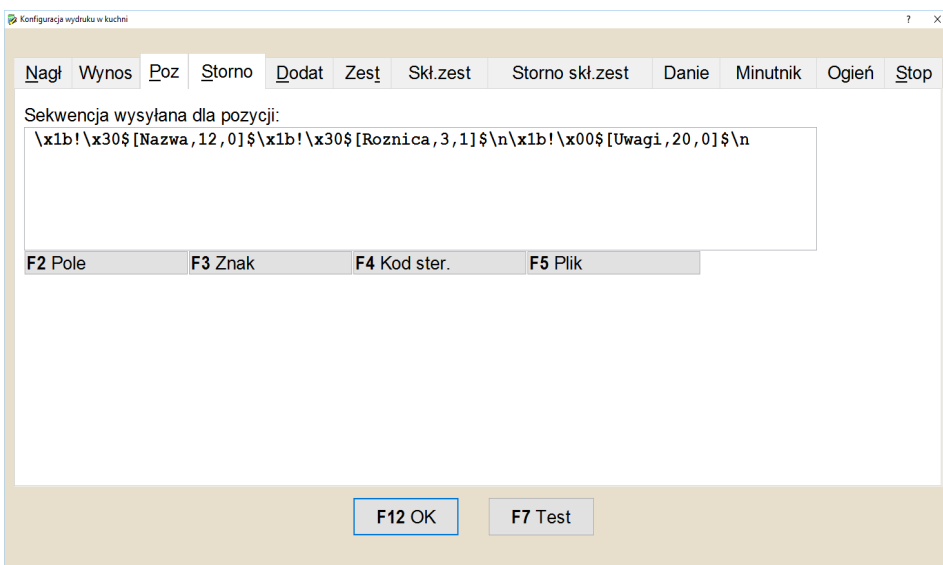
Konfiguracja wydruku w kuchni

? ×

Nagł Wynos Poz Storno Dodat Zest Skł.zest Storno skł.zest Danie Minutnik Ogień Stop

Sekwencja wysyłana dla pozycji:

\x1b!\x30$[Nazwa,12,0]$\x1b!\x30$[Roznica,3,1]$\n\x1b!\x00$[Uwagi,20,0]$\n

F2 Pole F3 Znak F4 Kod ster. F5 Plik

F12 OK F7 Test